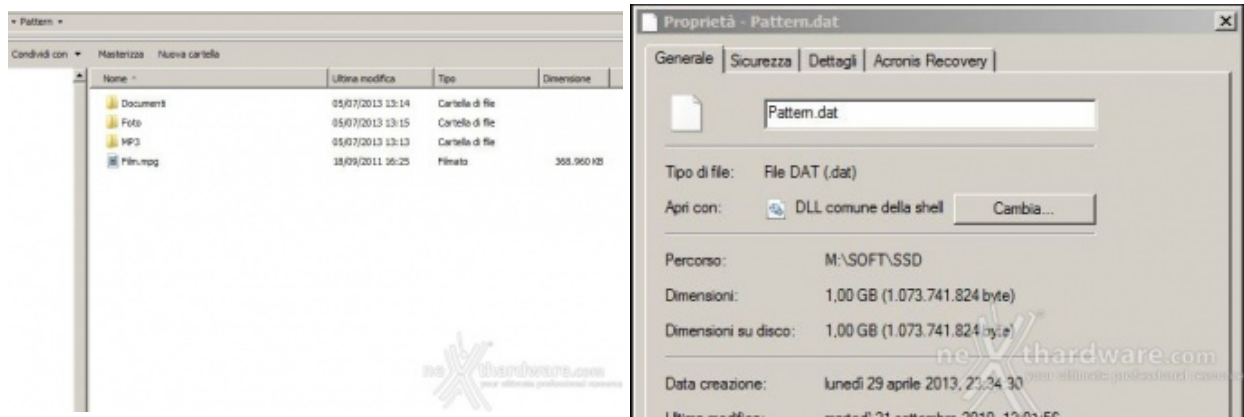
▸ Pattern ▾

Condividi con ▾   Masterizza   Nuova cartella

| Nome | Ultima modifica | Tipo | Dimensione |
|---|---|---|---|
| Documenti | 05/07/2013 13:14 | Cartella di file | |
| Foto | 05/07/2013 13:15 | Cartella di file | |
| MP3 | 05/07/2013 13:13 | Cartella di file | |
| Film.mpg | 18/09/2011 16:25 | Filmato | 368.960 KB |

nexthardware.com
your ultimate professional resource

Proprietà - Pattern.dat

Generale | Sicurezza | Dettagli | Acronis Recovery

Pattern.dat

Tipo di file: File DAT (.dat)

Apri con: DLL comune della shell   Cambia...

Percorso: M:\SOFT\SSD

Dimensioni: 1,00 GB (1.073.741.824 byte)

Dimensioni su disco: 1,00 GB (1.073.741.824 byte)

Data creazione: lunedì 29 aprile 2013, 23:34:30

Ultima modifica: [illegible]

nexthardware.com
your ultimate professional resource